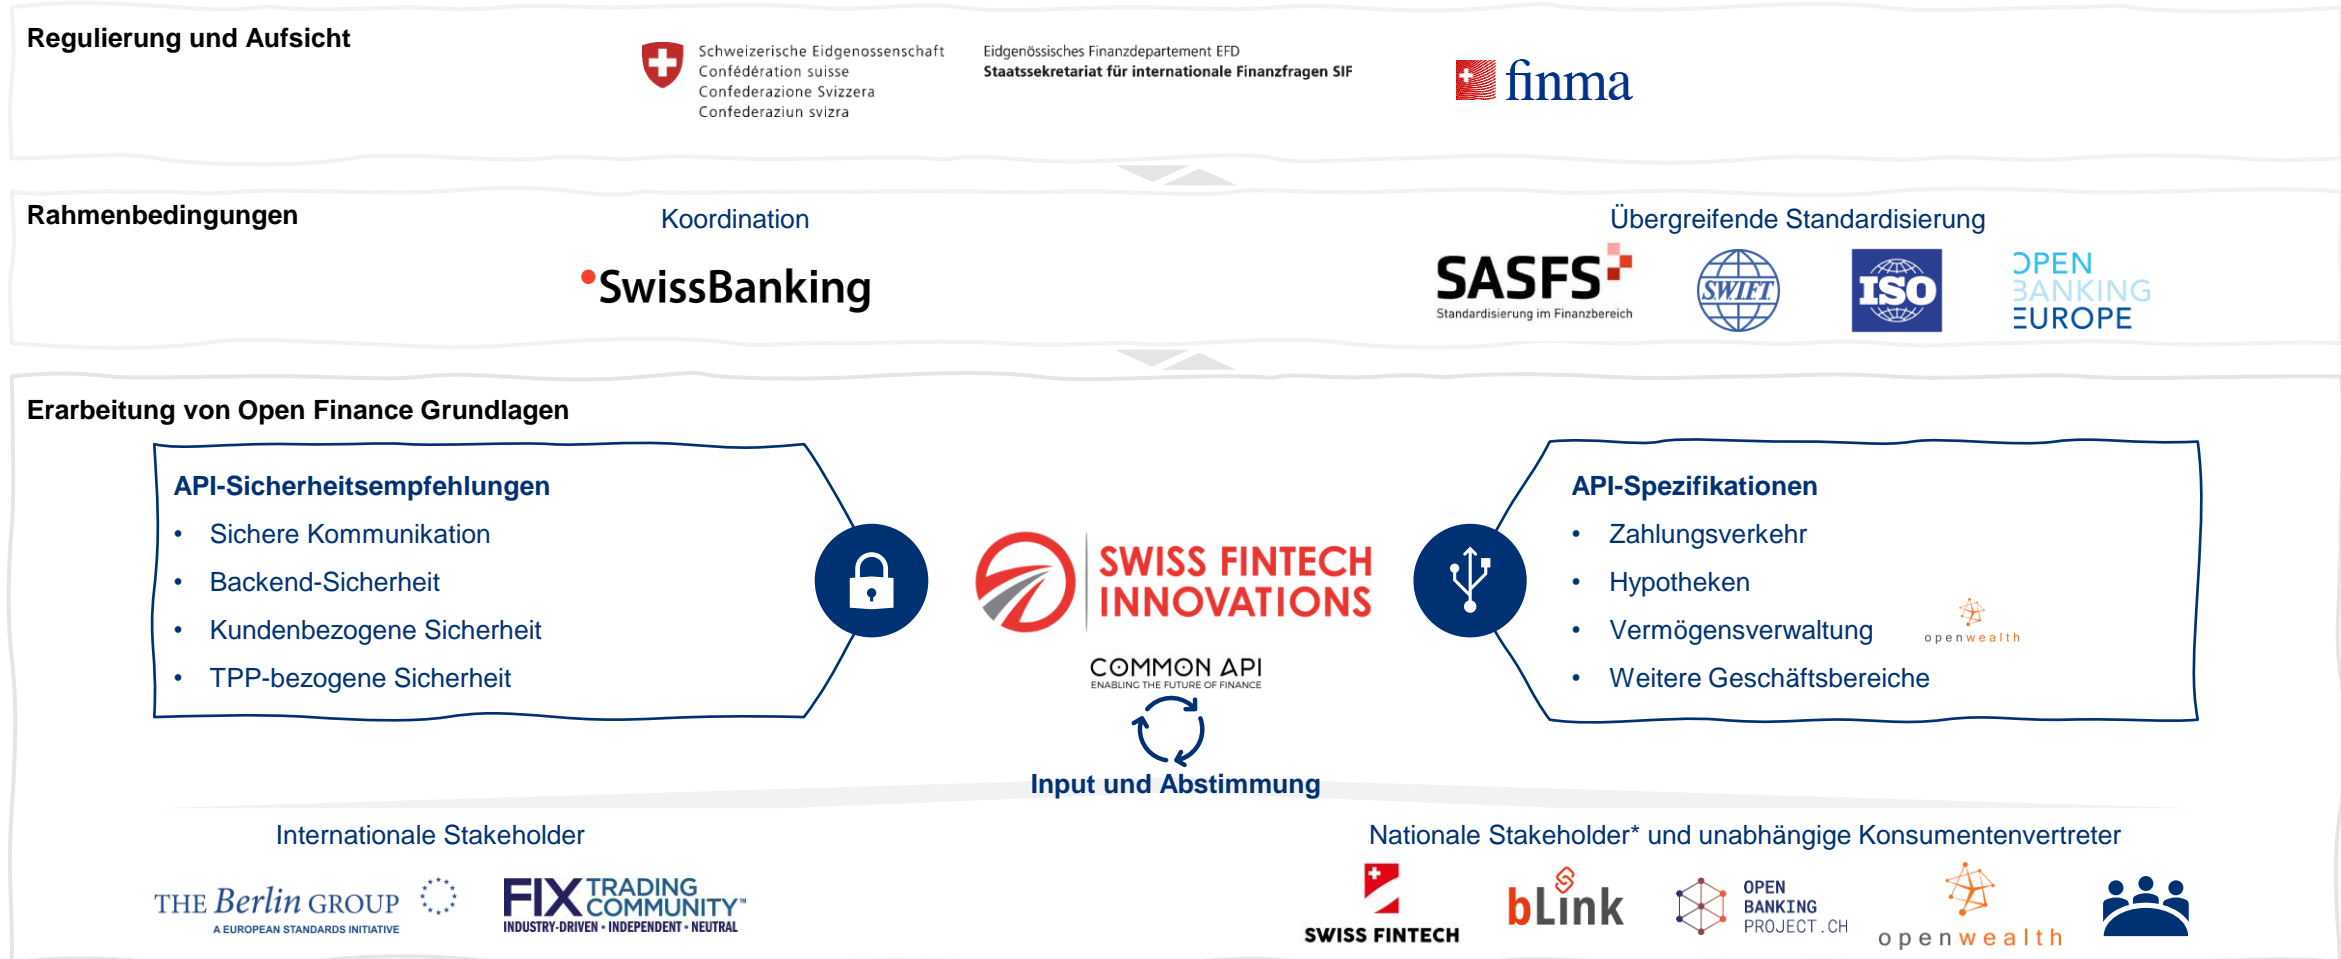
Regulierung und Aufsicht

Schweizerische Eidgenossenschaft
Confédération suisse
Confederazione Svizzera
Confederaziun svizra

Eidgenössisches Finanzdepartement EFD
Staatssekretariat für internationale Finanzfragen SIF

finma

Rahmenbedingungen

Koordination

SwissBanking

Übergreifende Standardisierung

SASFS
Standardisierung im Finanzbereich

SWIFT

ISO

OPEN BANKING EUROPE

Erarbeitung von Open Finance Grundlagen

API-Sicherheitsempfehlungen
• Sichere Kommunikation
• Backend-Sicherheit
• Kundenbezogene Sicherheit
• TPP-bezogene Sicherheit

SWISS FINTECH INNOVATIONS

COMMON API
ENABLING THE FUTURE OF FINANCE

Input und Abstimmung

API-Spezifikationen
• Zahlungsverkehr
• Hypotheken
• Vermögensverwaltung
• Weitere Geschäftsbereiche

openwealth

Internationale Stakeholder

THE Berlin GROUP
A EUROPEAN STANDARDS INITIATIVE

FIX TRADING COMMUNITY™
INDUSTRY-DRIVEN • INDEPENDENT • NEUTRAL

Nationale Stakeholder* und unabhängige Konsumentenvertreter

SWISS FINTECH

bLink

OPEN BANKING PROJECT.CH

openwealth